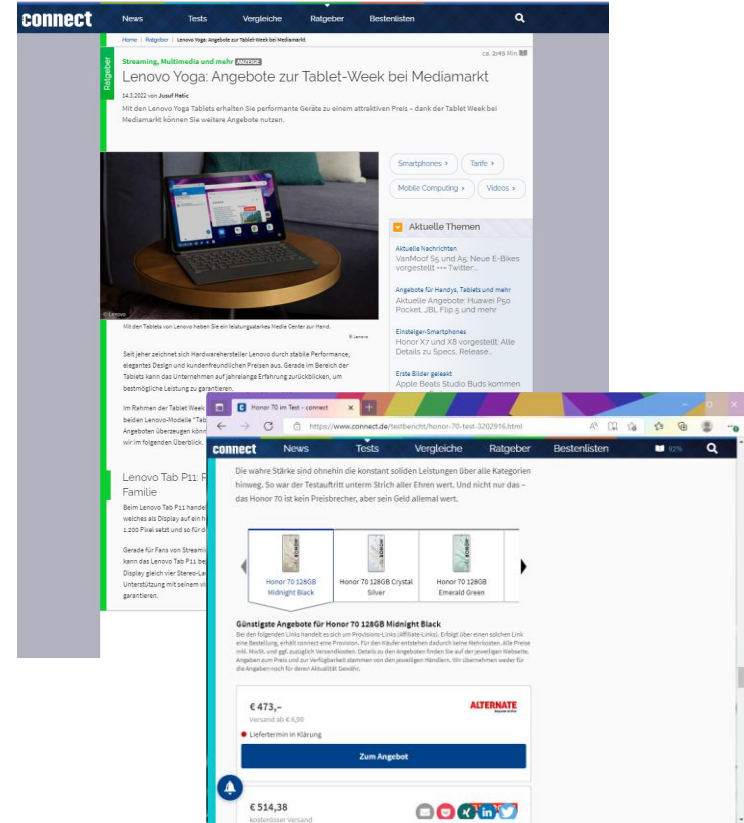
connect News Tests Vergleiche Ratgeber Bestenlisten

Home | Ratgeber | Lenovo Yoga: Angebote zur Tablet-Week bei Mediamarkt

ca. 2:45 Min

Ratgeber

Streaming, Multimedia und mehr ANZEIGE

Lenovo Yoga: Angebote zur Tablet-Week bei Mediamarkt

14.3.2022 von Jusuf Hatic

Mit den Lenovo Yoga Tablets erhalten Sie performante Geräte zu einem attraktiven Preis – dank der Tablet Week bei Mediamarkt können Sie weitere Angebote nutzen.

© Lenovo

Mit den Tablets von Lenovo haben Sie ein leistungsstarkes Media Center zur Hand.

© Lenovo

Smartphones › Tarife › Mobile Computing › Videos ›

Aktuelle Themen

Aktuelle Nachrichten
VanMoof S5 und A5: Neue E-Bikes vorgestellt +++ Twitter...

Angebote für Handys, Tablets und mehr
Aktuelle Angebote: Huawei P50 Pocket, JBL Flip 5 und mehr

Einsteiger-Smartphones
Honor X7 und X8 vorgestellt: Alle Details zu Specs, Release...

Erste Bilder geleakt
Apple Beats Studio Buds kommen

Seit jeher zeichnet sich Hardwarehersteller Lenovo durch stabile Performance, elegantes Design und kundenfreundlichen Preisen aus. Gerade im Bereich der Tablets kann das Unternehmen auf jahrelange Erfahrung zurückblicken, um bestmögliche Leistung zu garantieren.

Im Rahmen der Tablet Week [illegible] beiden Lenovo-Modelle "Tab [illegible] Angeboten überzeugen könn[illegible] wir im folgenden Überblick.

Lenovo Tab P11: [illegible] Familie

Beim Lenovo Tab P11 handel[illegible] welches als Display auf ein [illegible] 1.200 Pixel setzt und so für d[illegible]

Gerade für Fans von Streami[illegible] kann das Lenovo Tab P11 be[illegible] Display gleich vier Stereo-La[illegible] Unterstützung mit seinem vi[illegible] garantieren.

Honor 70 im Test - connect ×

https://www.connect.de/testbericht/honor-70-test-3202916.html

connect News Tests Vergleiche Ratgeber Bestenlisten 92%

Die wahre Stärke sind ohnehin die konstant soliden Leistungen über alle Kategorien hinweg. So war der Testauftritt unterm Strich aller Ehren wert. Und nicht nur das – das Honor 70 ist kein Preisbrecher, aber sein Geld allemal wert.

Honor 70 128GB Midnight Black | Honor 70 128GB Crystal Silver | Honor 70 128GB Emerald Green

Günstigste Angebote für Honor 70 128GB Midnight Black

Bei den folgenden Links handelt es sich um Provisions-Links (Affiliate-Links). Erfolgt über einen solchen Link eine Bestellung, erhält connect eine Provision. Für den Käufer entstehen dadurch keine Mehrkosten. Alle Preise inkl. MwSt. und ggf. zuzüglich Versandkosten. Details zu den Angeboten finden Sie auf der jeweiligen Webseite. Angaben zum Preis und zur Verfügbarkeit stammen von den jeweiligen Händlern. Wir übernehmen weder für die Angaben noch für deren Aktualität Gewähr.

€ 473,–
Versand ab € 6,90
ALTERNATE
Liefertermin in Klärung
Zum Angebot

€ 514,38
kostenloser Versand